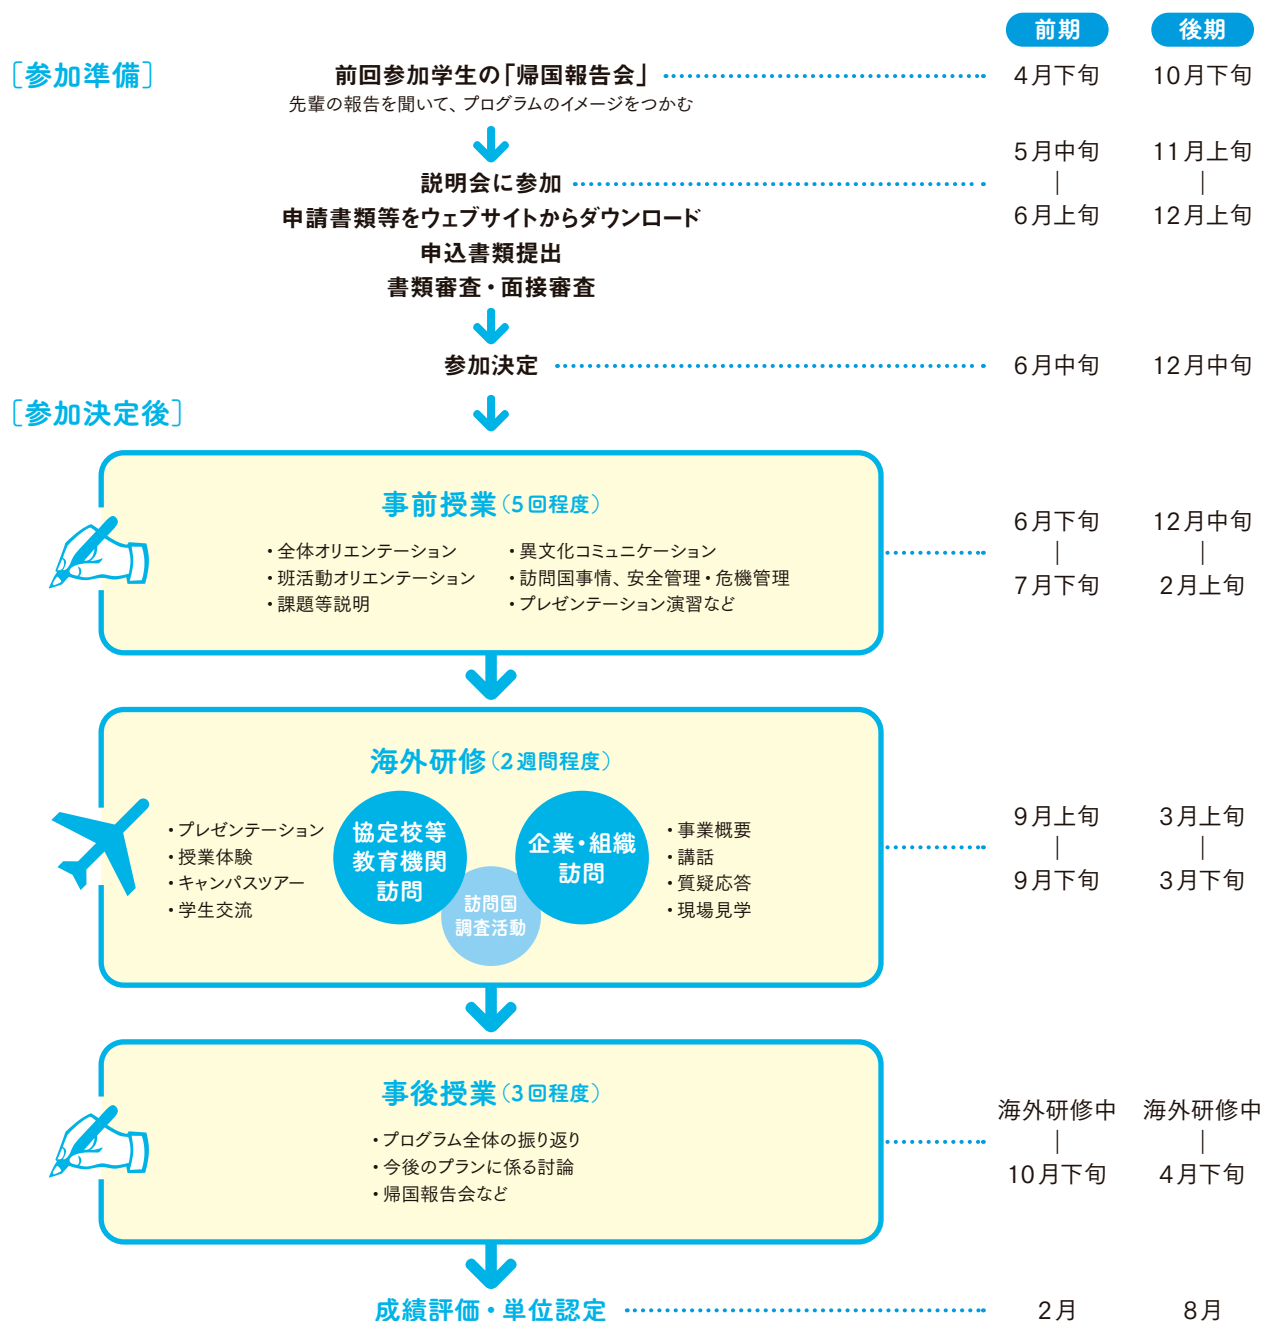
前期　後期

〔参加準備〕

前回参加学生の「帰国報告会」　4月下旬　10月下旬
先輩の報告を聞いて、プログラムのイメージをつかむ

説明会に参加　5月中旬｜6月上旬　11月上旬｜12月上旬
申請書類等をウェブサイトからダウンロード
申込書類提出
書類審査・面接審査

参加決定　6月中旬　12月中旬

〔参加決定後〕

事前授業（5回程度）
・全体オリエンテーション
・班活動オリエンテーション
・課題等説明
・異文化コミュニケーション
・訪問国事情、安全管理・危機管理
・プレゼンテーション演習など

6月下旬｜7月下旬　12月中旬｜2月上旬

海外研修（2週間程度）
・プレゼンテーション
・授業体験
・キャンパスツアー
・学生交流
協定校等教育機関訪問
訪問国調査活動
企業・組織訪問
・事業概要
・講話
・質疑応答
・現場見学

9月上旬｜9月下旬　3月上旬｜3月下旬

事後授業（3回程度）
・プログラム全体の振り返り
・今後のプランに係る討論
・帰国報告会など

海外研修中｜10月下旬　海外研修中｜4月下旬

成績評価・単位認定　2月　8月